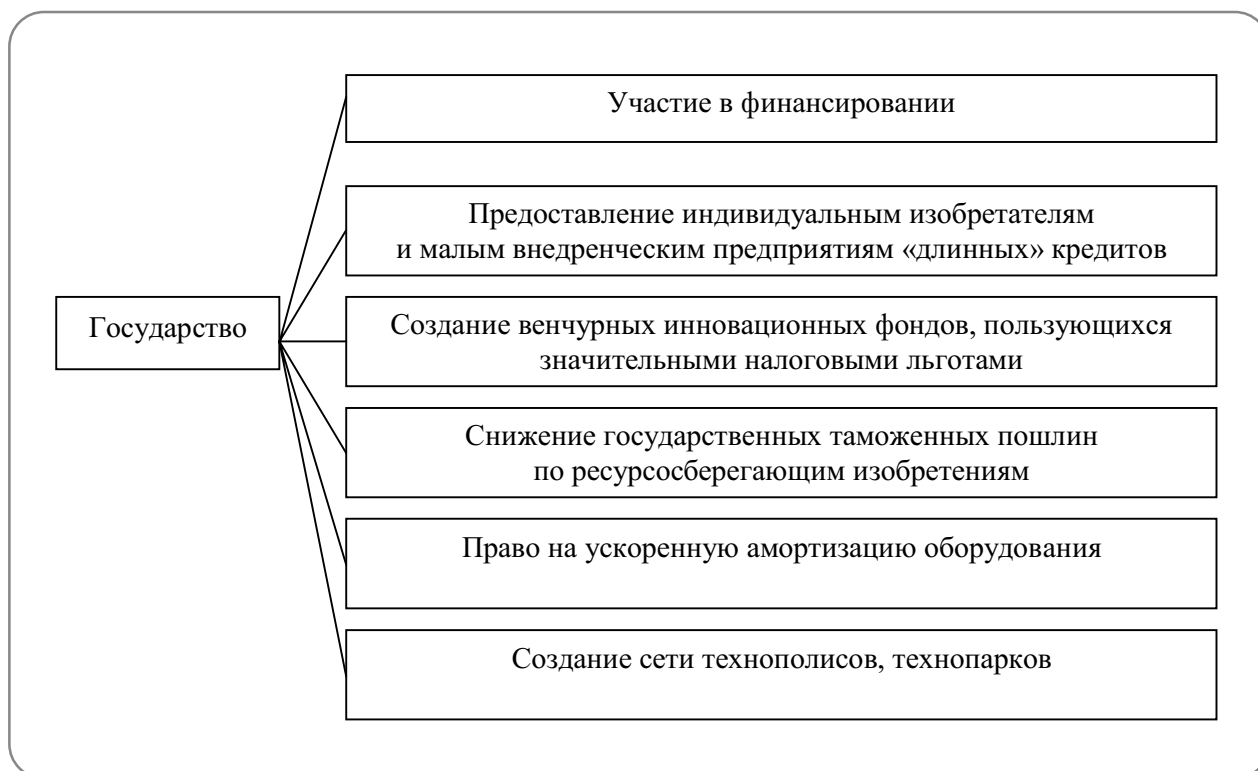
Государство

Участие в финансировании

Предоставление индивидуальным изобретателям и малым внедренческим предприятиям «длинных» кредитов

Создание венчурных инновационных фондов, пользующихся значительными налоговыми льготами

Снижение государственных таможенных пошлин по ресурсосберегающим изобретениям

Право на ускоренную амортизацию оборудования

Создание сети технополисов, технопарков